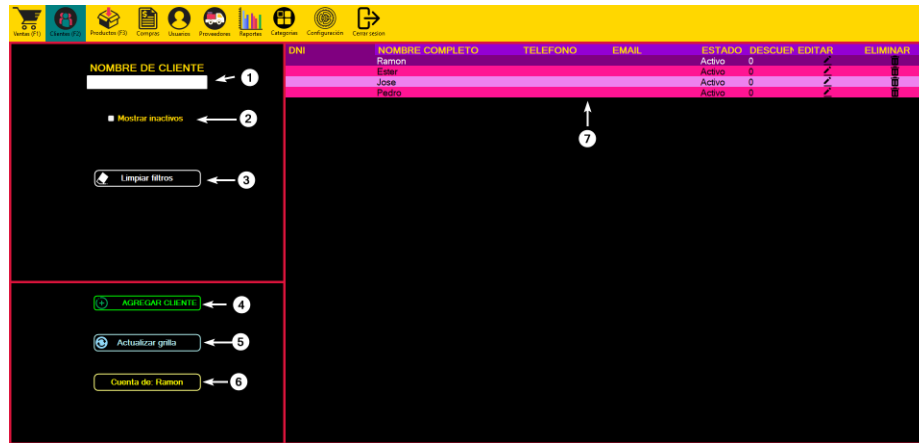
Ventas (F1) Clientes (F2) Productos (F3) Compras Usuarios Proveedores Reportes Categorias Configuración Cerrar sesion

NOMBRE DE CLIENTE
1

Mostrar inactivos
2

Limpiar filtros
3

AGREGAR CLIENTE
4

Actualizar grilla
5

Cuenta de: Ramon
6

| DNI | NOMBRE COMPLETO | TELEFONO | EMAIL | ESTADO | DESCUEN | EDITAR | ELIMINAR |
|---|---|---|---|---|---|---|---|
| | Ramon | | | Activo | 0 | | |
| | Ester | | | Activo | 0 | | |
| | Jose | | | Activo | 0 | | |
| | Pedro | | | Activo | 0 | | |

7